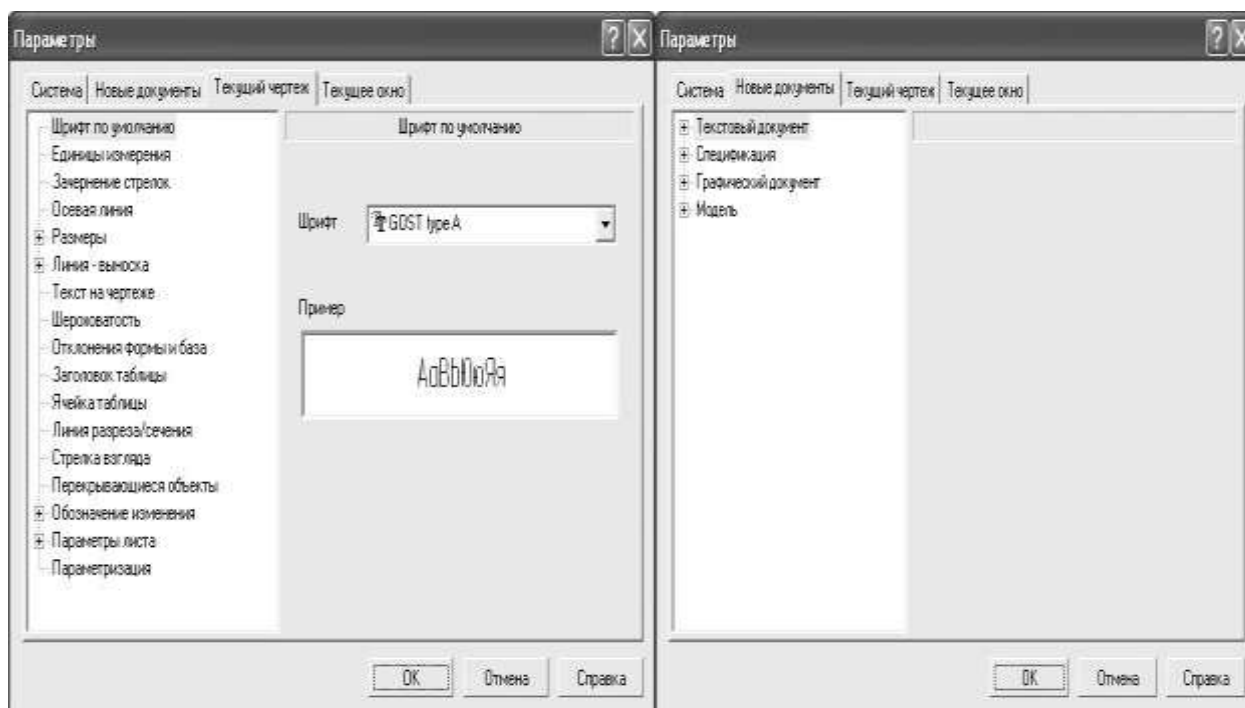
Параметры

?

X

Система | Новые документы | Текущий чертеж | Текущее окно

Шрифт по умолчанию
Единицы измерения
Зачернение стрелок
Осевая линия
Размеры
Линия - выноска
Текст на чертеже
Шероховатость
Отклонения формы и база
Заголовок таблицы
Ячейка таблицы
Линия разреза/сечения
Стрелка взгляда
Перекрывающиеся объекты
Обозначение изменения
Параметры листа
Параметризация

Шрифт по умолчанию

Шрифт GOST type A

Пример

AaBbЮюЯя

OK | Отмена | Справка

Параметры

?

X

Система | Новые документы | Текущий чертеж | Текущее окно

Текстовый документ
Спецификация
Графический документ
Модель

OK | Отмена | Справка